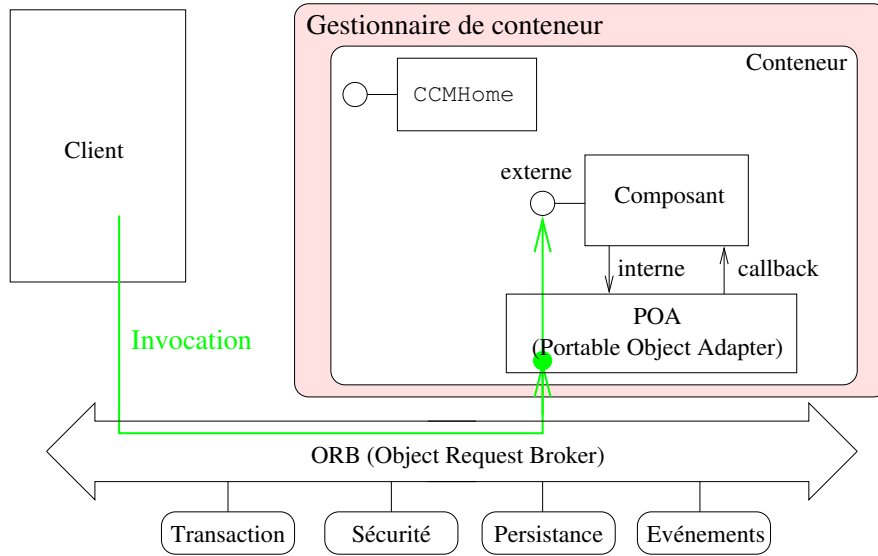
Gestionnaire de conteneur

Conteneur

CCMHome

Client

externe

Composant

interne

callback

Invocation

POA
(Portable Object Adapter)

ORB (Object Request Broker)

Transaction

Sécurité

Persistance

Evénements